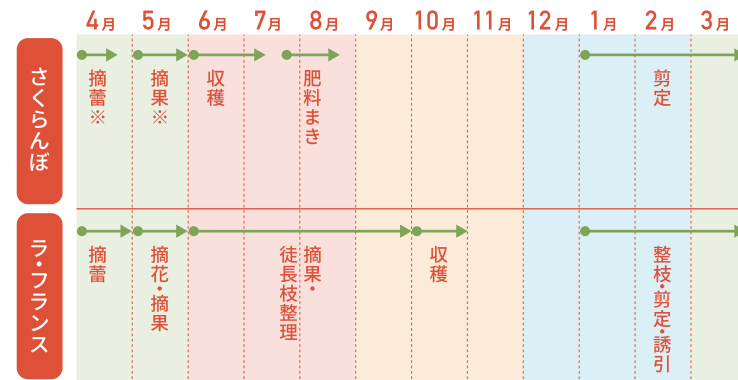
| | 4月 | 5月 | 6月 | 7月 | 8月 | 9月 | 10月 | 11月 | 12月 | 1月 | 2月 | 3月 |
|---|---|---|---|---|---|---|---|---|---|---|---|---|
| さくらんぼ | 摘蕾※ | 摘果※ | 収穫 | | 肥料まき | | | | | | 剪定 | |
| ラ・フランス | 摘蕾 | 摘花・摘果 | | 徒長枝整理 | 摘果・ | | 収穫 | | | | 整枝・剪定・誘引 | |